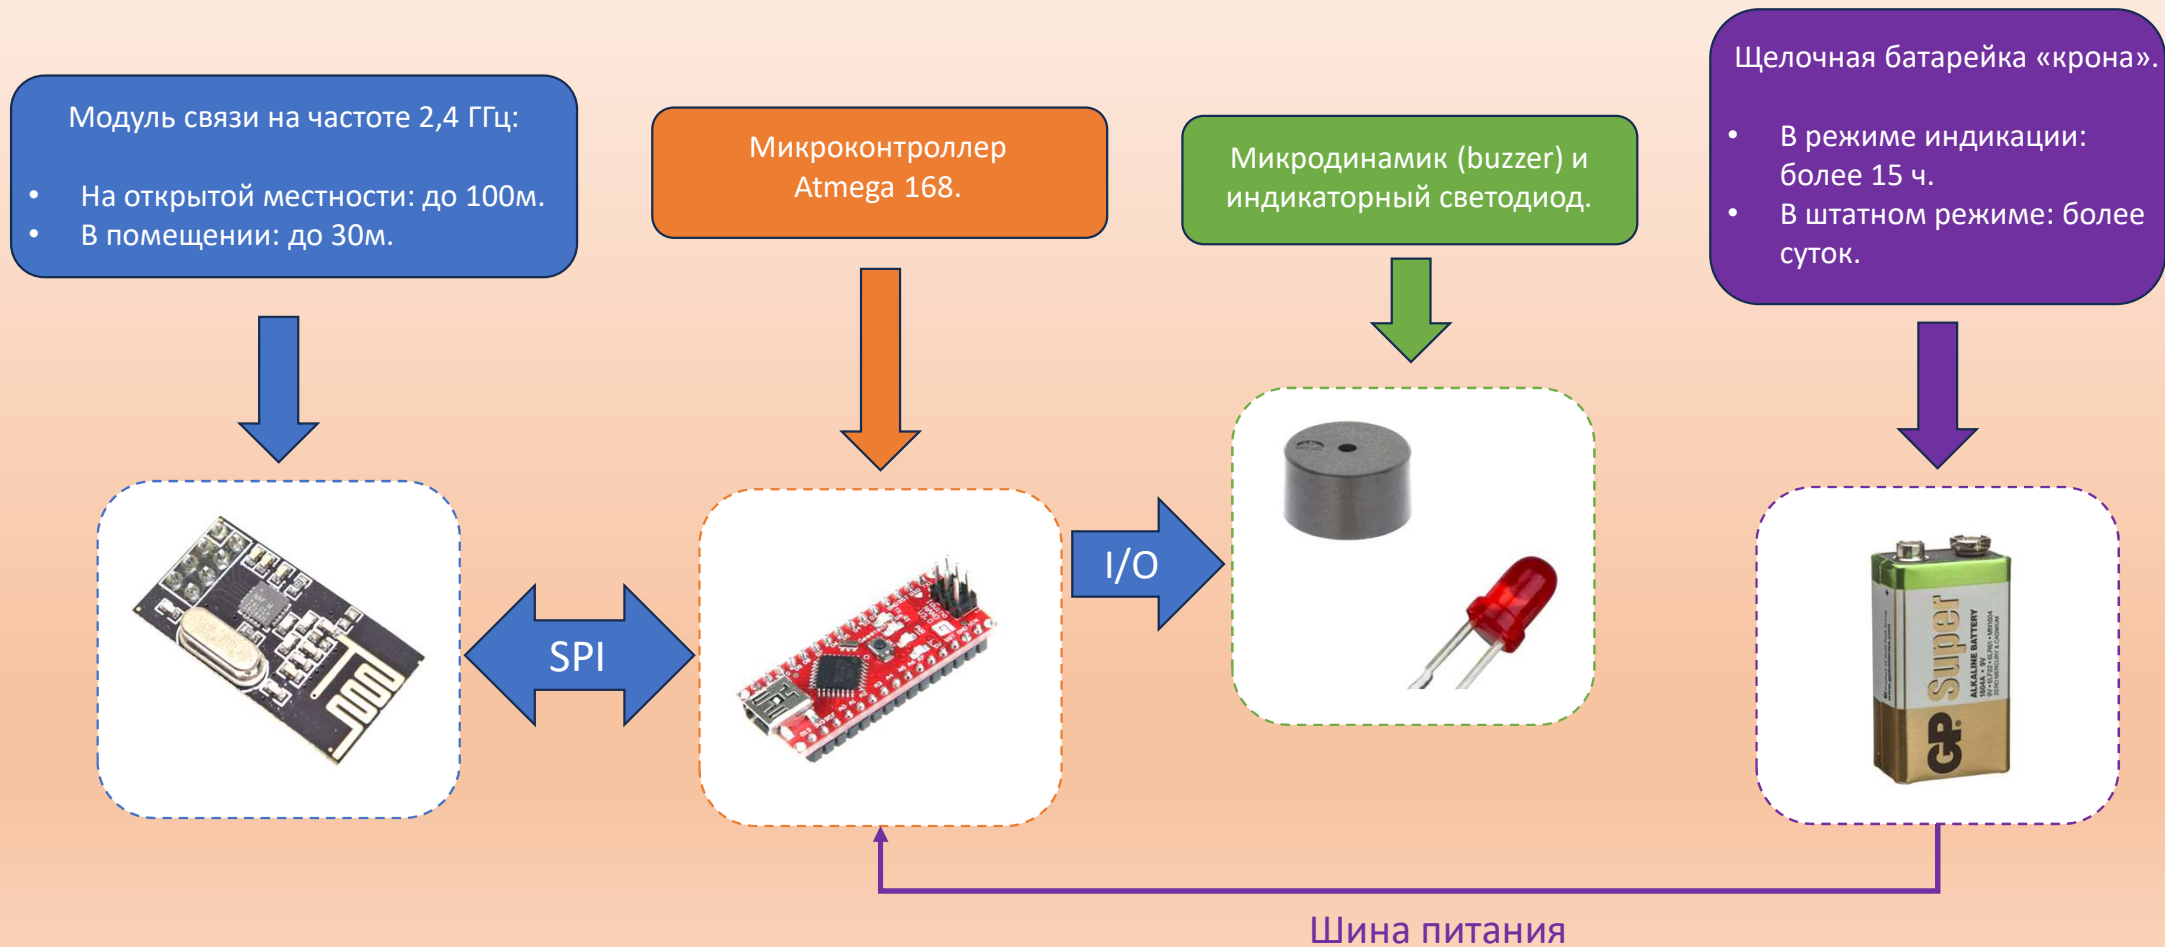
Модуль связи на частоте 2,4 ГГц:

- На открытой местности: до 100м.
- В помещении: до 30м.

Микроконтроллер Atmega 168.

Микродинамик (buzzer) и индикаторный светодиод.

Щелочная батарейка «крона».

- В режиме индикации: более 15 ч.
- В штатном режиме: более суток.

SPI

I/O

GP Super ALKALINE BATTERY

Шина питания